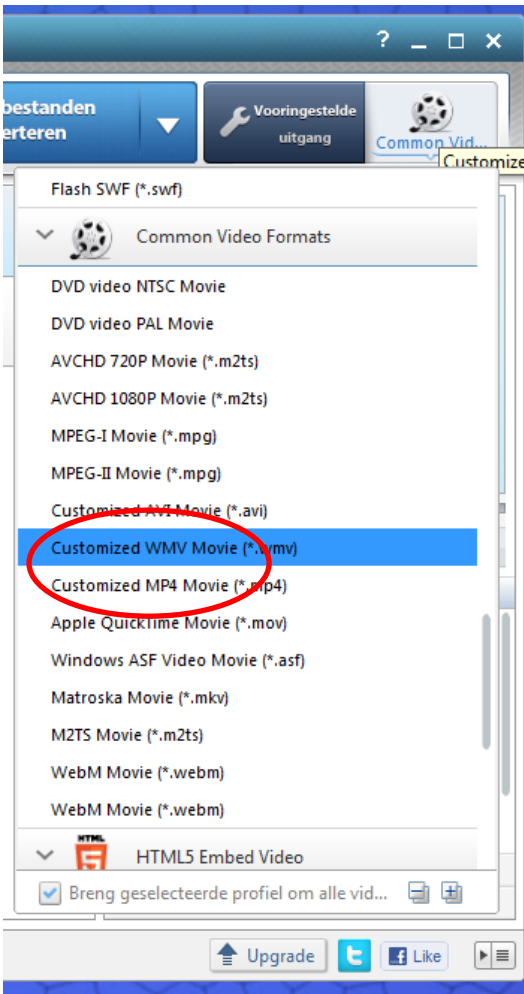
? _ □ ×

bestanden
erteren

Vooringestelde uitgang

Common Vid...

Customize

Flash SWF (*.swf)

Common Video Formats

DVD video NTSC Movie

DVD video PAL Movie

AVCHD 720P Movie (*.m2ts)

AVCHD 1080P Movie (*.m2ts)

MPEG-I Movie (*.mpg)

MPEG-II Movie (*.mpg)

Customized AVI Movie (*.avi)

Customized WMV Movie (*.wmv)

Customized MP4 Movie (*.mp4)

Apple QuickTime Movie (*.mov)

Windows ASF Video Movie (*.asf)

Matroska Movie (*.mkv)

M2TS Movie (*.m2ts)

WebM Movie (*.webm)

WebM Movie (*.webm)

HTML

HTML5 Embed Video

Breng geselecteerde profiel om alle vid...

Upgrade

Like